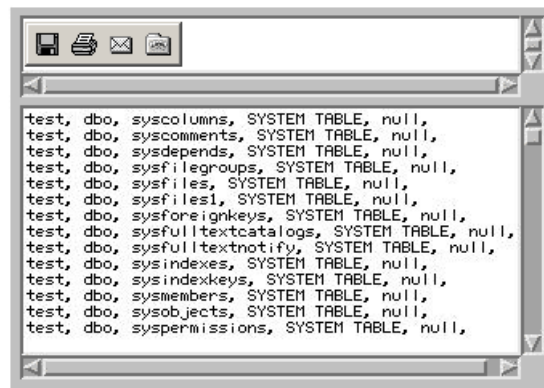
test, dbo, syscolumns, SYSTEM TABLE, null,
test, dbo, syscomments, SYSTEM TABLE, null,
test, dbo, sysdepends, SYSTEM TABLE, null,
test, dbo, sysfilegroups, SYSTEM TABLE, null,
test, dbo, sysfiles, SYSTEM TABLE, null,
test, dbo, sysfiles1, SYSTEM TABLE, null,
test, dbo, sysforeignkeys, SYSTEM TABLE, null,
test, dbo, sysfulltextcatalogs, SYSTEM TABLE, null,
test, dbo, sysfulltextnotify, SYSTEM TABLE, null,
test, dbo, sysindexes, SYSTEM TABLE, null,
test, dbo, sysindexkeys, SYSTEM TABLE, null,
test, dbo, sysmembers, SYSTEM TABLE, null,
test, dbo, sysobjects, SYSTEM TABLE, null,
test, dbo, syspermissions, SYSTEM TABLE, null,